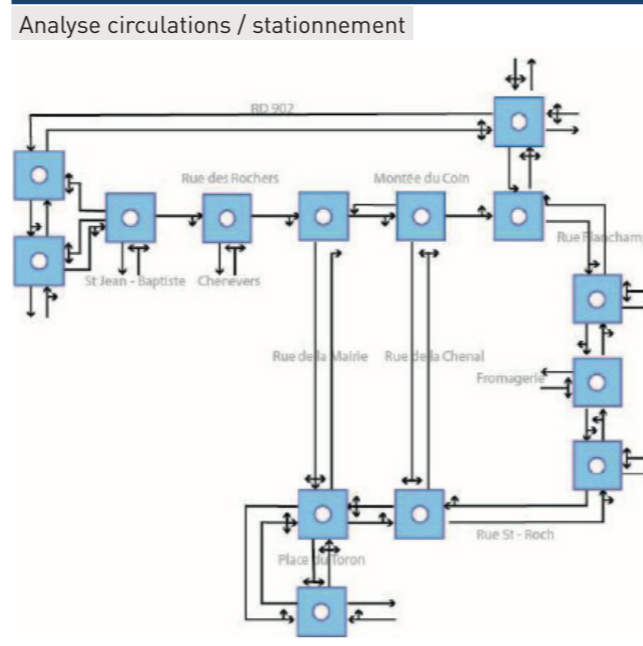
Analyse circulations / stationnement

RD 902

Rue des Rochers

Montée du Coin

St Jean - Baptiste

Chenevers

Rue Planchamp

Rue de la Mairie

Rue de la Chenal

Fromagerie

Rue St - Roch

Place du Foron